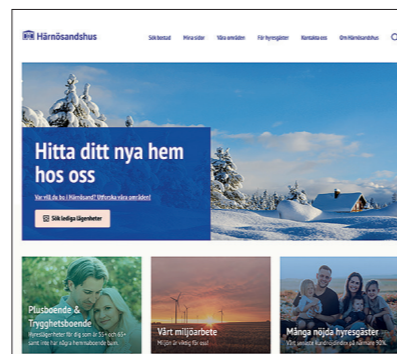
Härnösandshus

Sök bostad Mina sidor Våra områden För hyresgäster Kontakta oss Om Härnösandshus

Hitta ditt nya hem hos oss

Var vill du bo i Härnösand? Utforska våra områden!

Sök lediga lägenheter

Plusboende & Trygghetsboende
Hyreslägenheter för dig som är 55+ och 65+ samt inte har några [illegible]

Vårt miljöarbete
Miljön är viktig för oss!

Många nöjda hyresgäster
Vårt senaste Kundindex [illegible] närmare 90%.